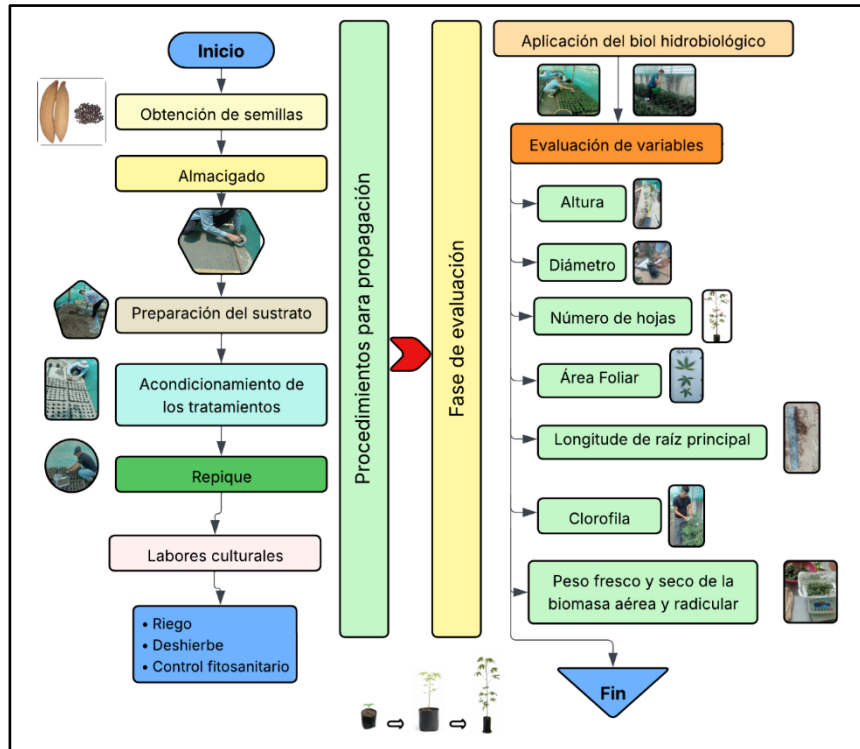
Inicio

Obtención de semillas

Almacigado

Preparación del sustrato

Acondicionamiento de los tratamientos

Repique

Labores culturales

• Riego
• Deshierbe
• Control fitosanitario

Procedimientos para propagación

Fase de evaluación

Aplicación del biol hidrobiológico

Evaluación de variables

Altura

Diámetro

Número de hojas

Área Foliar

Longitude de raíz principal

Clorofila

Peso fresco y seco de la biomasa aérea y radicular

Fin